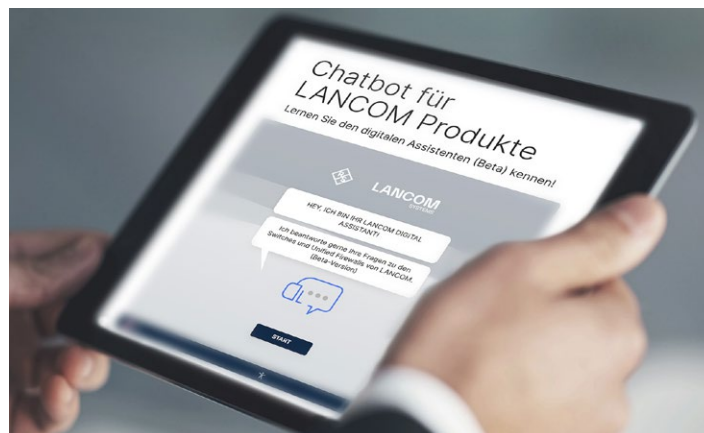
Chatbot für LANCOM Produkte

Lernen Sie den digitalen Assistenten (Beta) kennen!

LANCOM SYSTEMS

HEY, ICH BIN IHR LANCOM DIGITAL ASSISTANT!

Ich beantworte gerne Ihre Fragen zu den Switches und Unified Firewalls von LANCOM. (Beta-Version)

START